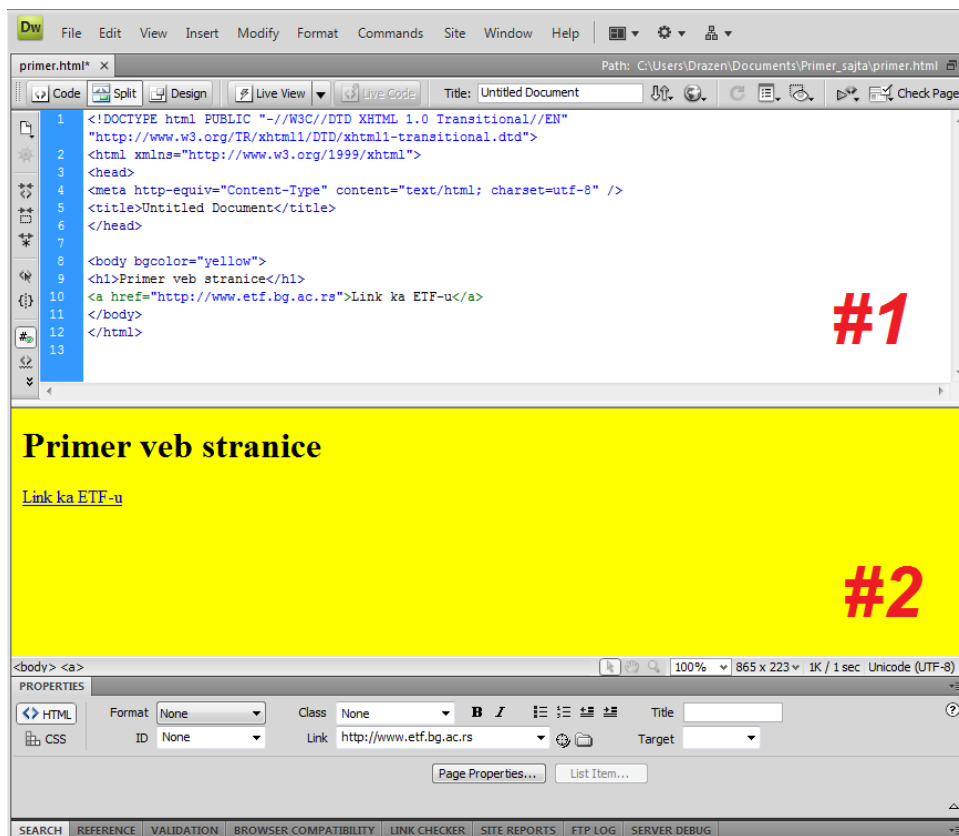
Dw File Edit View Insert Modify Format Commands Site Window Help

primer.html* × Path: C:\Users\Drazen\Documents\Primer_sajta\primer.html

Code Split Design Live View Live Code Title: Untitled Document Check Page

1 <!DOCTYPE html PUBLIC "-//W3C//DTD XHTML 1.0 Transitional//EN" "http://www.w3.org/TR/xhtml1/DTD/xhtml1-transitional.dtd">
2 <html xmlns="http://www.w3.org/1999/xhtml">
3 <head>
4 <meta http-equiv="Content-Type" content="text/html; charset=utf-8" />
5 <title>Untitled Document</title>
6 </head>
7
8 <body bgcolor="yellow">
9 <h1>Primer veb stranice</h1>
10 <a href="http://www.etf.bg.ac.rs">Link ka ETF-u</a>
11 </body>
12 </html>
13

#1

Primer veb stranice

Link ka ETF-u

#2

<body> <a> 100% 865 x 223 1K / 1 sec Unicode (UTF-8)

PROPERTIES

HTML Format None Class None B I Title
CSS ID None Link http://www.etf.bg.ac.rs Target

Page Properties... List Item...

SEARCH REFERENCE VALIDATION BROWSER COMPATIBILITY LINK CHECKER SITE REPORTS FTP LOG SERVER DEBUG